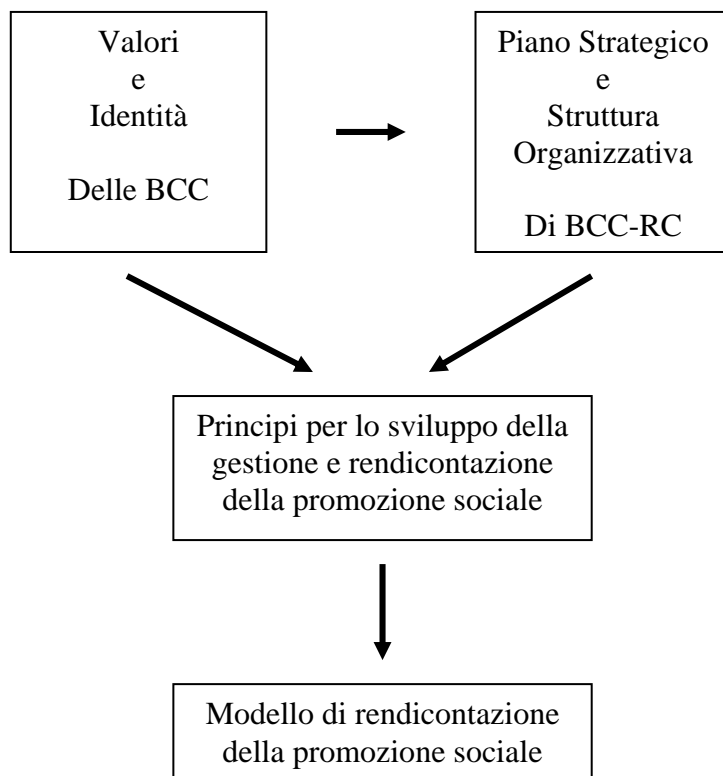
Valori
e
Identità

Delle BCC

Piano Strategico
e
Struttura
Organizzativa

Di BCC-RC

Principi per lo sviluppo della gestione e rendicontazione della promozione sociale

Modello di rendicontazione della promozione sociale